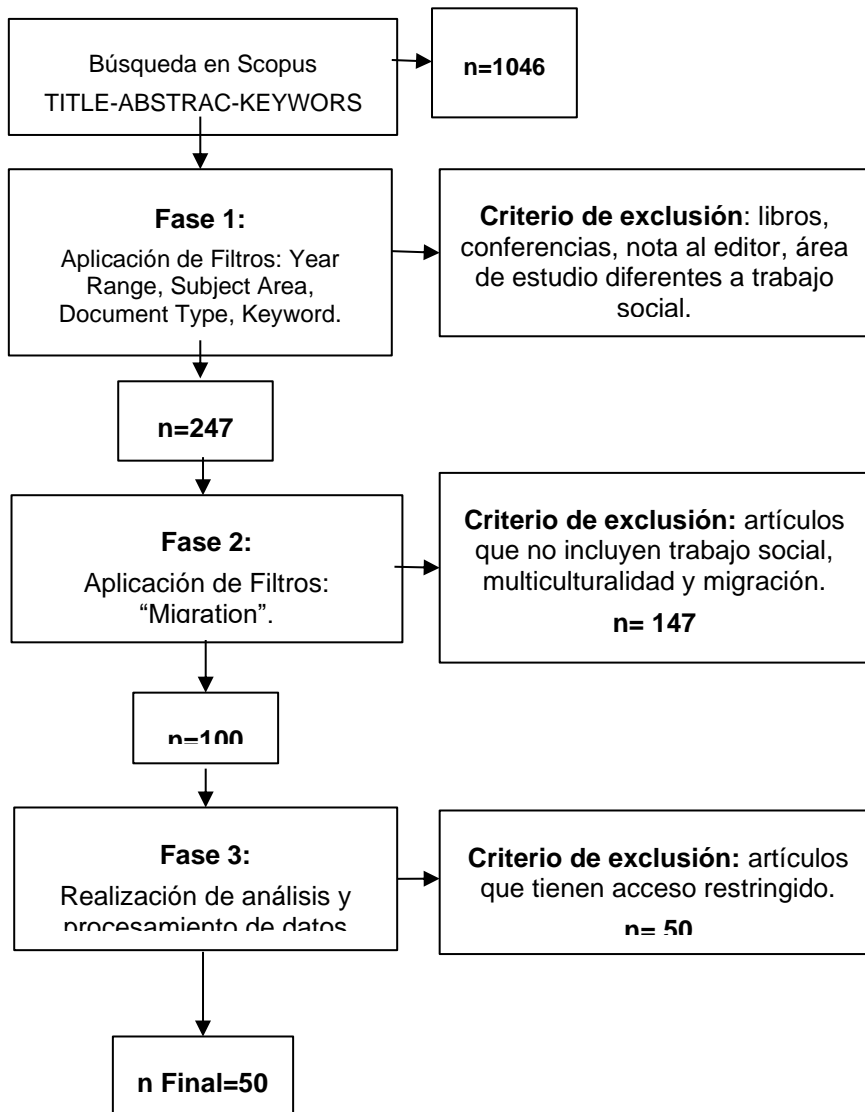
Búsqueda en Scopus
TITLE-ABSTRAC-KEYWORS

n=1046

Fase 1:
Aplicación de Filtros: Year Range, Subject Area, Document Type, Keyword.

Criterio de exclusión: libros, conferencias, nota al editor, área de estudio diferentes a trabajo social.

n=247

Fase 2:
Aplicación de Filtros: "Migration".

Criterio de exclusión: artículos que no incluyen trabajo social, multiculturalidad y migración.

n= 147

n=100

Fase 3:
Realización de análisis y procesamiento de datos

Criterio de exclusión: artículos que tienen acceso restringido.

n= 50

n Final=50